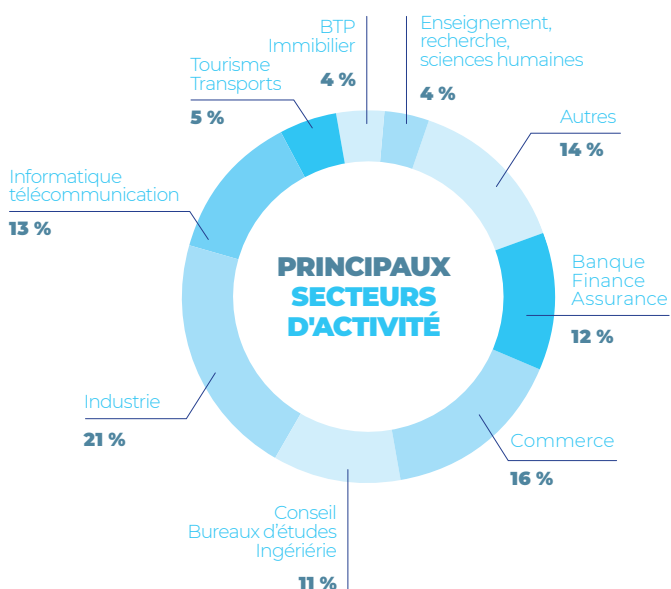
BTP
Immibilier
4 %

Enseignement,
recherche,
sciences humaines
4 %

Tourisme
Transports
5 %

Autres
14 %

Informatique
télécommunication
13 %

PRINCIPAUX
SECTEURS
D'ACTIVITÉ

Banque
Finance
Assurance
12 %

Industrie
21 %

Commerce
16 %

Conseil
Bureaux d'études
Ingériérie
11 %